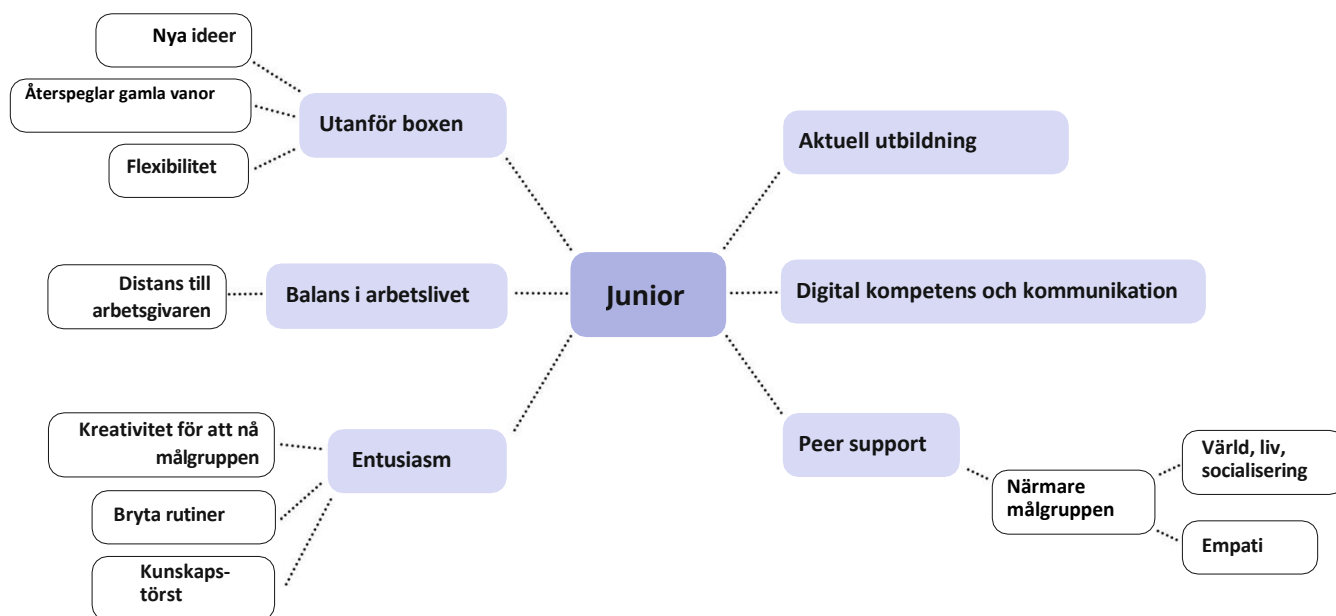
Junior

Utanför boxen

Nya ideer

Återspeglar gamla vanor

Flexibilitet

Balans i arbetslivet

Distans till arbetsgivaren

Entusiasm

Kreativitet för att nå målgruppen

Bryta rutiner

Kunskapstörst

Aktuell utbildning

Digital kompetens och kommunikation

Peer support

Närmare målgruppen

Värld, liv, socialisering

Empati